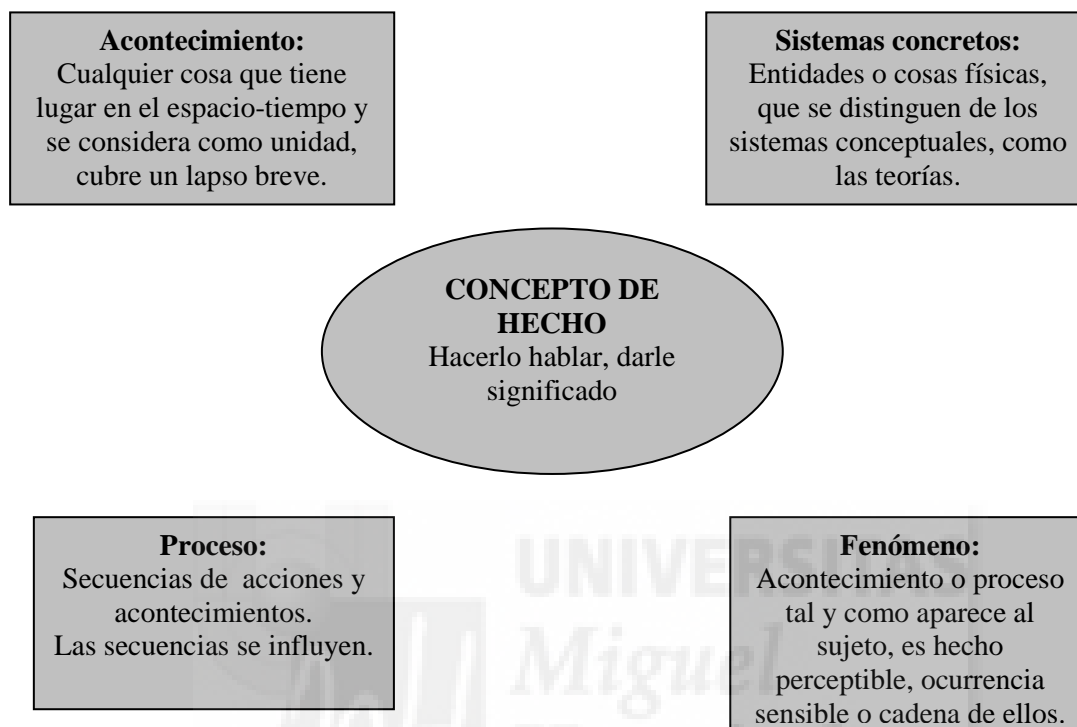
**Acontecimiento:**
Cualquier cosa que tiene lugar en el espacio-tiempo y se considera como unidad, cubre un lapso breve.

**Sistemas concretos:**
Entidades o cosas físicas, que se distinguen de los sistemas conceptuales, como las teorías.

**CONCEPTO DE HECHO**
Hacerlo hablar, darle significado

**Proceso:**
Secuencias de acciones y acontecimientos.
Las secuencias se influyen.

**Fenómeno:**
Acontecimiento o proceso tal y como aparece al sujeto, es hecho perceptible, ocurrencia sensible o cadena de ellos.

UNIVERSITAS Miguel